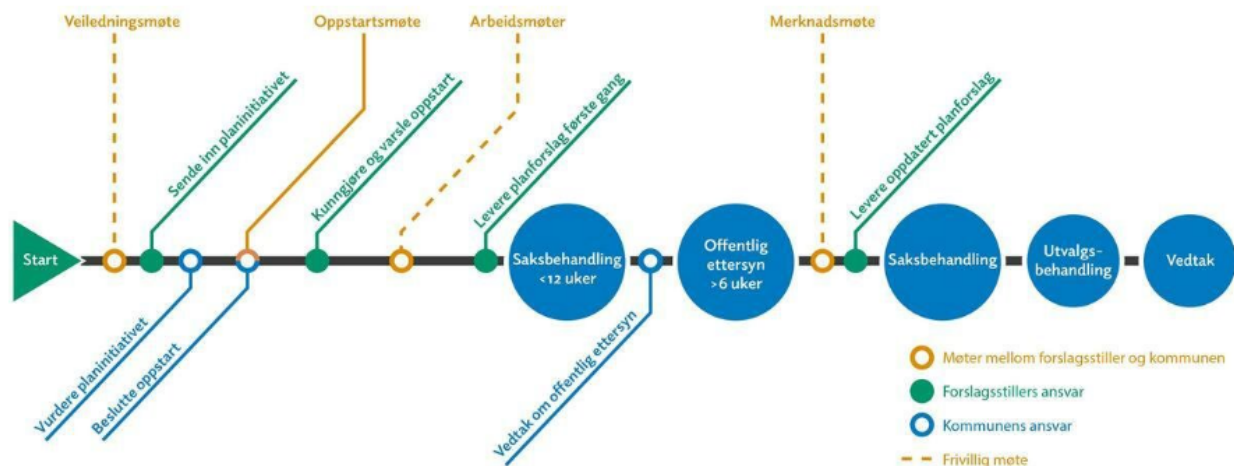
Veiledningsmøte

Oppstartsmøte

Arbeidsmøter

Merknadsmøte

Sende inn planinitiativet

Kunngjøre og varsle oppstart

Levere planforslag første gang

Levere oppdatert planforslag

Start

Saksbehandling <12 uker

Offentlig ettersyn >6 uker

Saksbehandling

Utvalgs-behandling

Vedtak

Vurdere planinitiativet

Beslutte oppstart

Vedtak om offentlig ettersyn

Møter mellom forslagsstiller og kommunen

Forslagsstillers ansvar

Kommunens ansvar

Frivillig møte